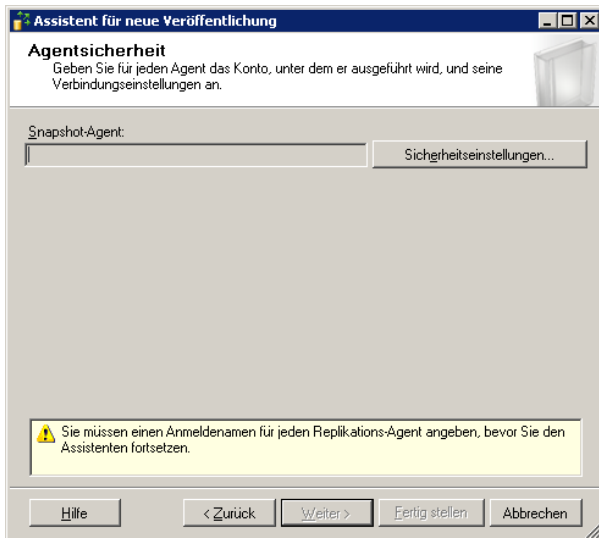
Assistent für neue Veröffentlichung

Agentsicherheit

Geben Sie für jeden Agent das Konto, unter dem er ausgeführt wird, und seine Verbindungseinstellungen an.

Snapshot-Agent:

Sicherheitseinstellungen...

Sie müssen einen Anmeldenamen für jeden Replikations-Agent angeben, bevor Sie den Assistenten fortsetzen.

Hilfe

< Zurück

Weiter >

Fertig stellen

Abbrechen